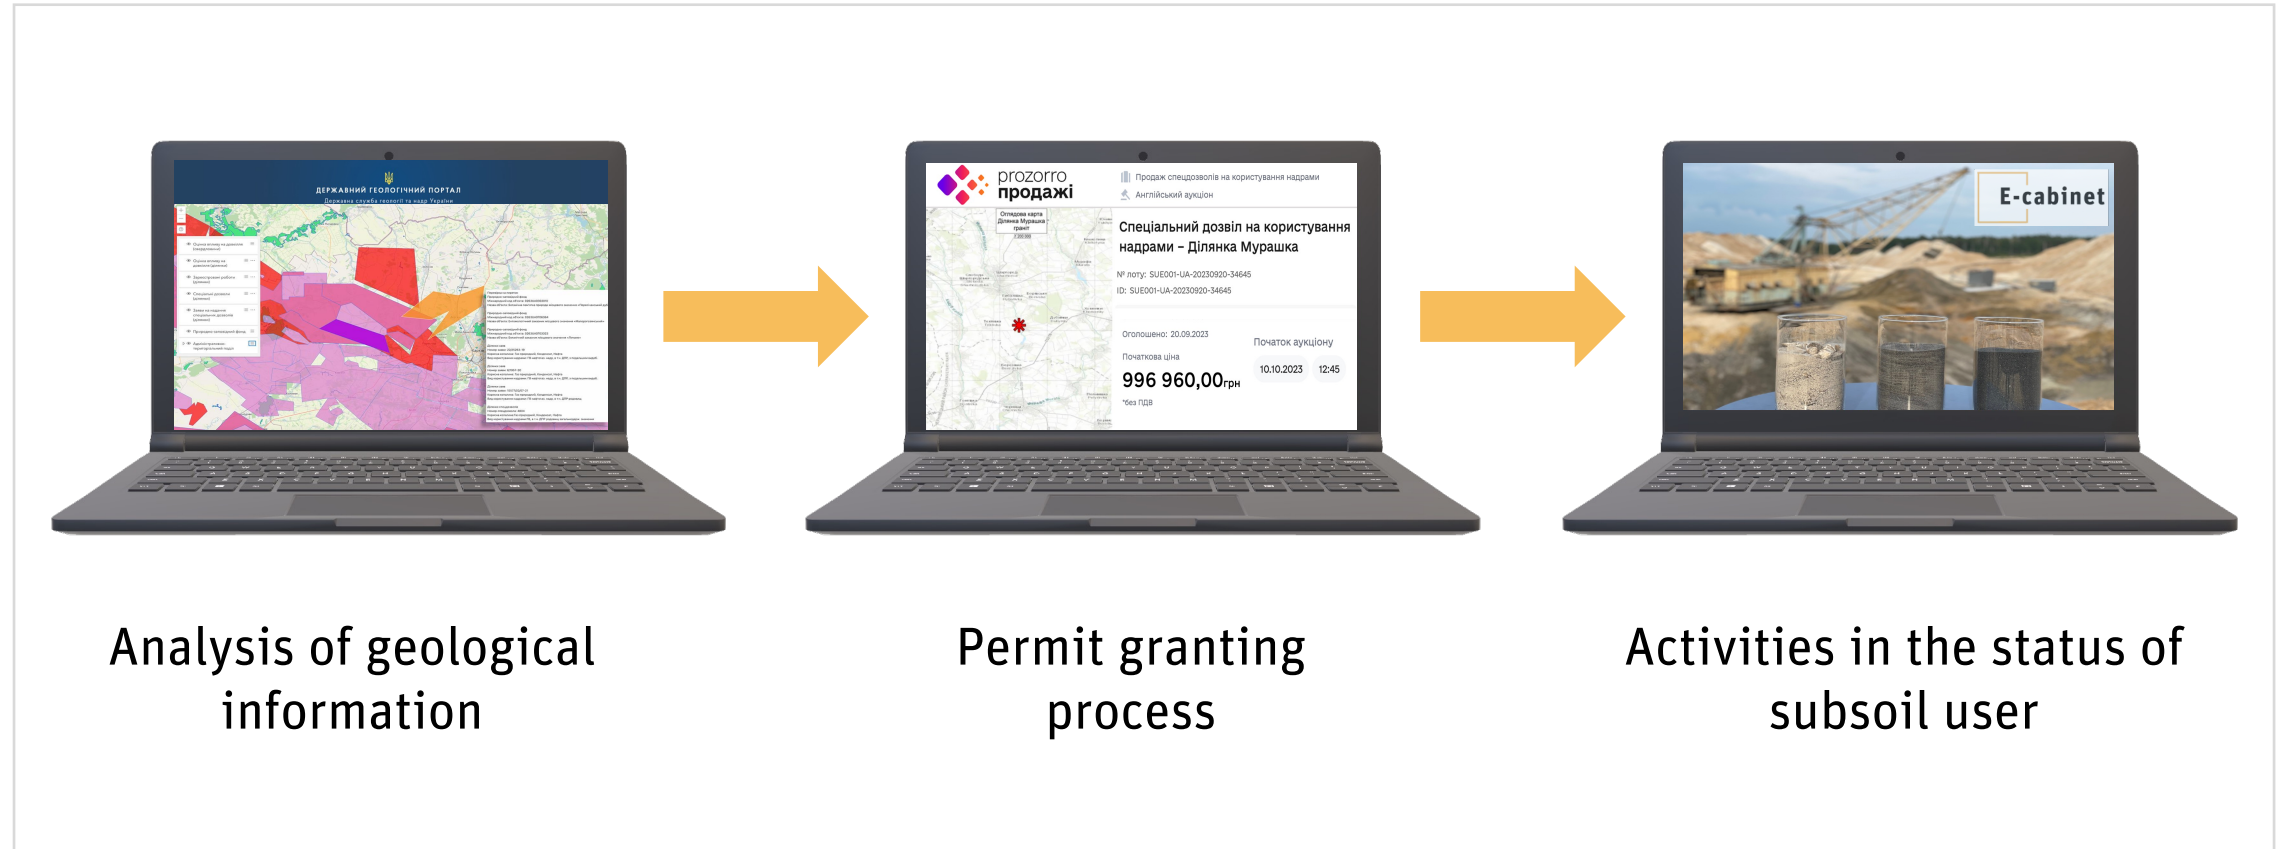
ДЕРЖАВНИЙ ГЕОЛОГІЧНИЙ ПОРТАЛ
Державна служба геології та надр України

prozorro
продажі

Продаж спецдозволів на користування надрами
Англійський аукціон

Оглядова карта
Ділянка Мурашка
граніт

Спеціальний дозвіл на користування надрами – Ділянка Мурашка

№ лоту: SUE001-UA-20230920-34645
ID: SUE001-UA-20230920-34645

Оголошено: 20.09.2023
Початкова ціна
996 960,00грн
*без ПДВ

Початок аукціону
10.10.2023
12:45

E-cabinet

Analysis of geological information

Permit granting process

Activities in the status of subsoil user